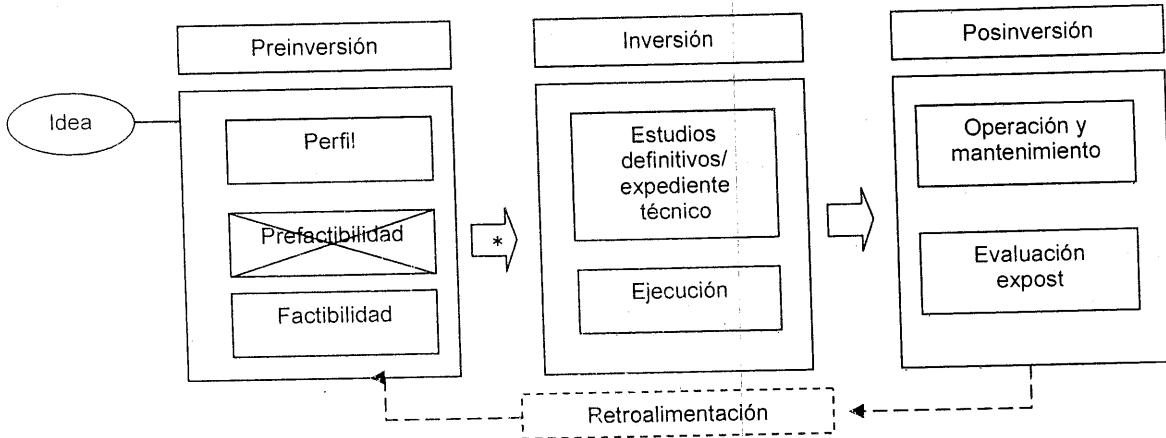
Preinversión

Inversión

Posinversión

Idea

Perfil

Prefactibilidad

Factibilidad

*

Estudios definitivos/ expediente técnico

Ejecución

Operación y mantenimiento

Evaluación expost

Retroalimentación